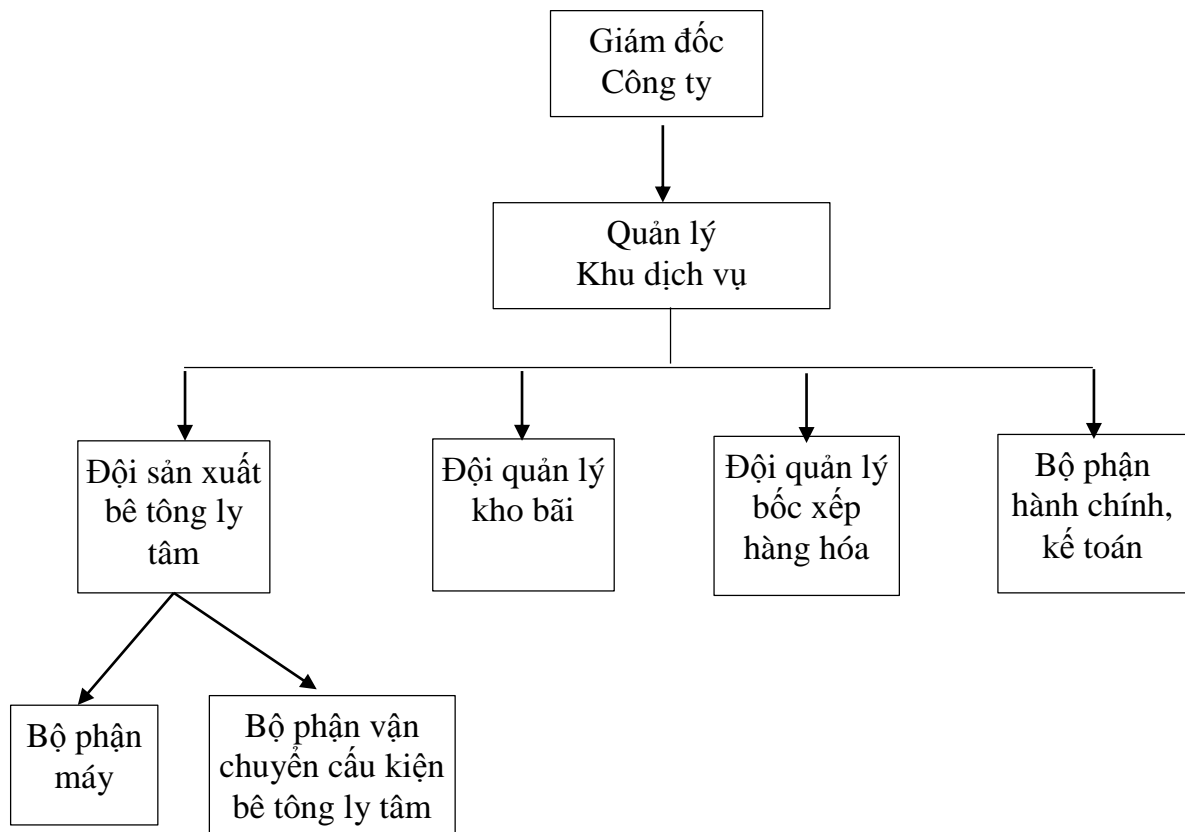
Giám đốc
Công ty

Quản lý
Khu dịch vụ

Đội sản xuất bê tông ly tâm

Đội quản lý kho bãi

Đội quản lý bốc xếp hàng hóa

Bộ phận hành chính, kế toán

Bộ phận máy

Bộ phận vận chuyển cấu kiện bê tông ly tâm